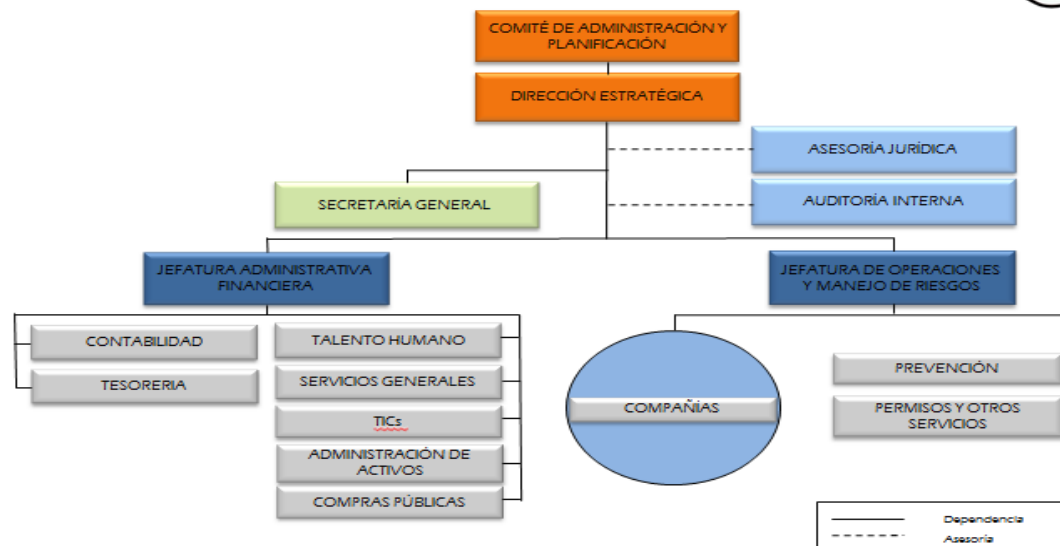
COMITÉ DE ADMINISTRACIÓN Y PLANIFICACIÓN

DIRECCIÓN ESTRATÉGICA

ASESORÍA JURÍDICA

SECRETARÍA GENERAL

AUDITORÍA INTERNA

JEFATURA ADMINISTRATIVA FINANCIERA

JEFATURA DE OPERACIONES Y MANEJO DE RIESGOS

CONTABILIDAD

TESORERIA

TALENTO HUMANO

SERVICIOS GENERALES

TICs

ADMINISTRACIÓN DE ACTIVOS

COMPRAS PÚBLICAS

COMPAÑÍAS

PREVENCIÓN

PERMISOS Y OTROS SERVICIOS

Dependencia

Asesoria